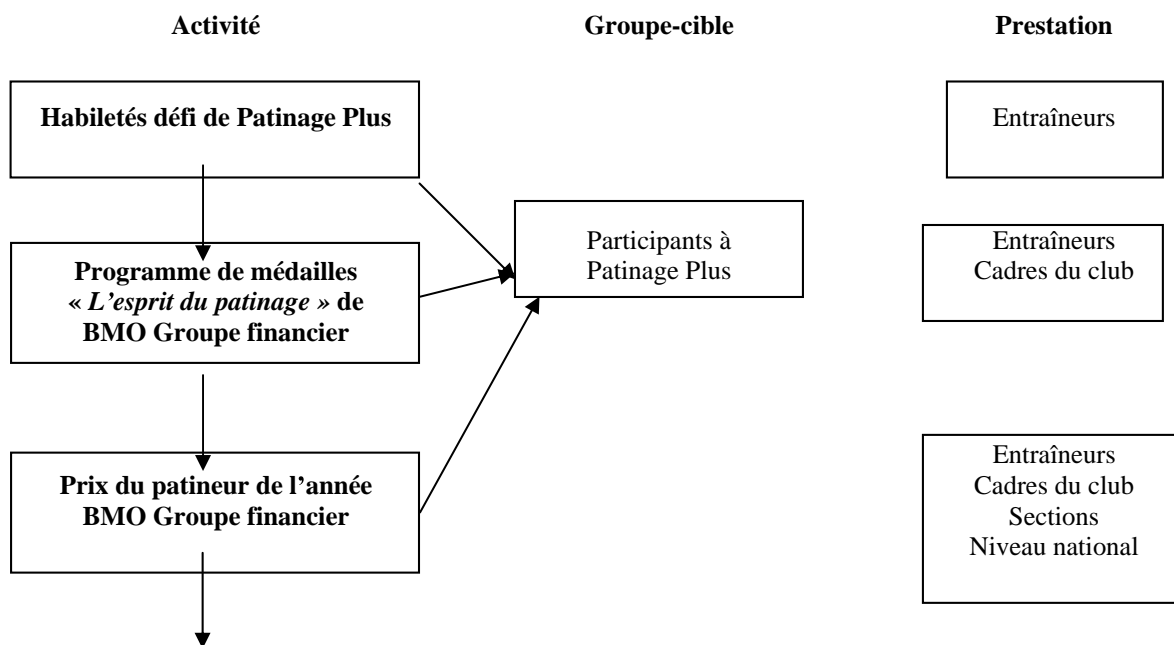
Activité

Groupe-cible

Prestation

Habiletés défi de Patinage Plus

Entraîneurs

Participants à Patinage Plus

Entraîneurs
Cadres du club

Programme de médailles « *L'esprit du patinage* » de BMO Groupe financier

Prix du patineur de l'année BMO Groupe financier

Entraîneurs
Cadres du club
Sections
Niveau national